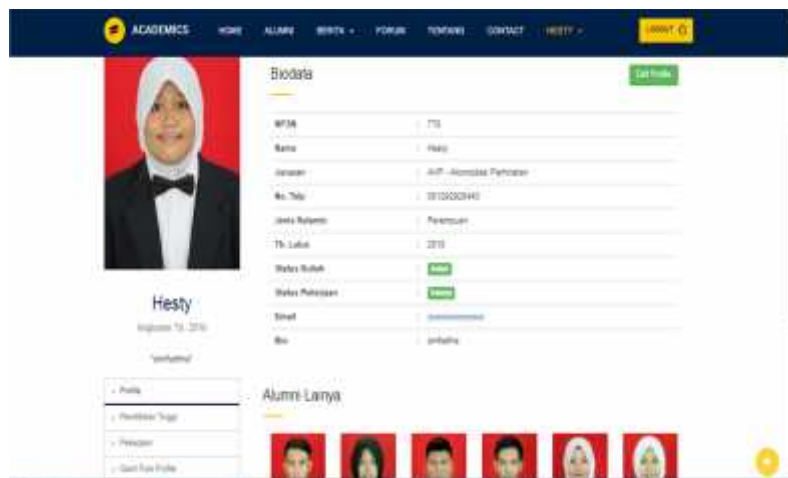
ACADEMICS HOME ALUMNI BERITA FORUM TENTANG CONTACT HESTY LOGOUT

Biodata

Edit Profile

| NPSN | : 715 |
|---|---|
| Nama | : Hesty |
| Jurusan | : AHP - Akomodasi Perhotelan |
| No. Telp | : 081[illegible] |
| Jenis Kelamin | : Perempuan |
| Th. Lulus | : 2015 |
| Status Kuliah | : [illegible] |
| Status Pekerjaan | : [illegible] |
| Email | : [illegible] |
| Bio | : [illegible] |

Hesty

Angkatan Th. 2015

"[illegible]"

Profile

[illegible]

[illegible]

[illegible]

Alumni Lainya